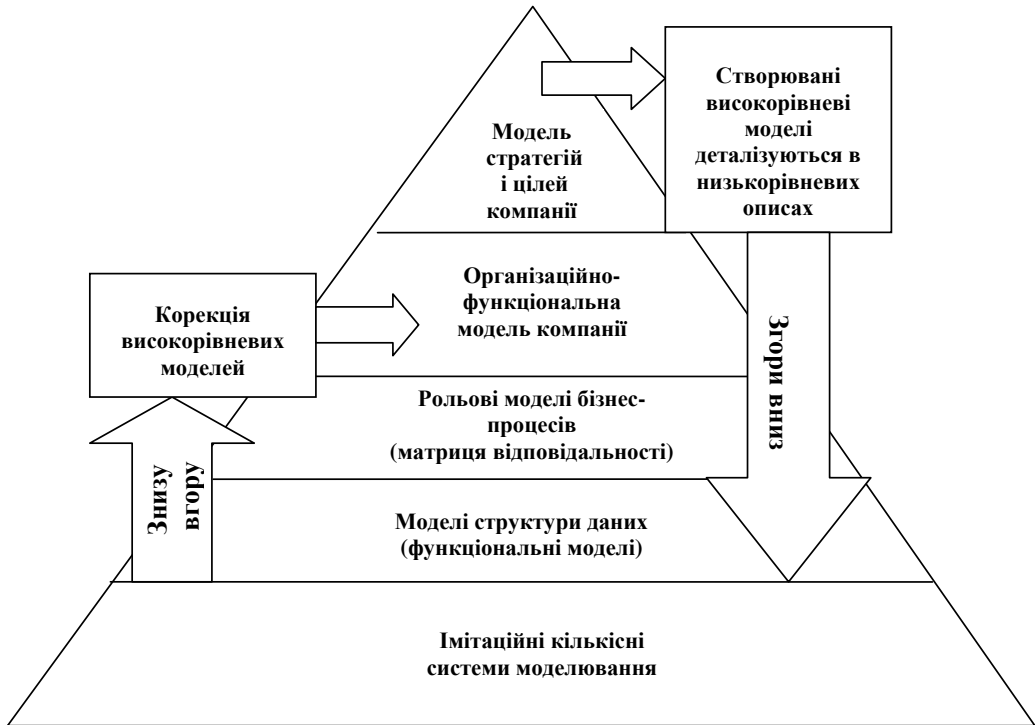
Створювані високорівневі моделі деталізуються в низькорівневих описах

Модель стратегій і цілей компанії

Організаційно-функціональна модель компанії

Корекція високорівневих моделей

Згори вниз

Рольові моделі бізнес-процесів (матриця відповідальності)

Знизу вгору

Моделі структури даних (функціональні моделі)

Імітаційні кількісні системи моделювання